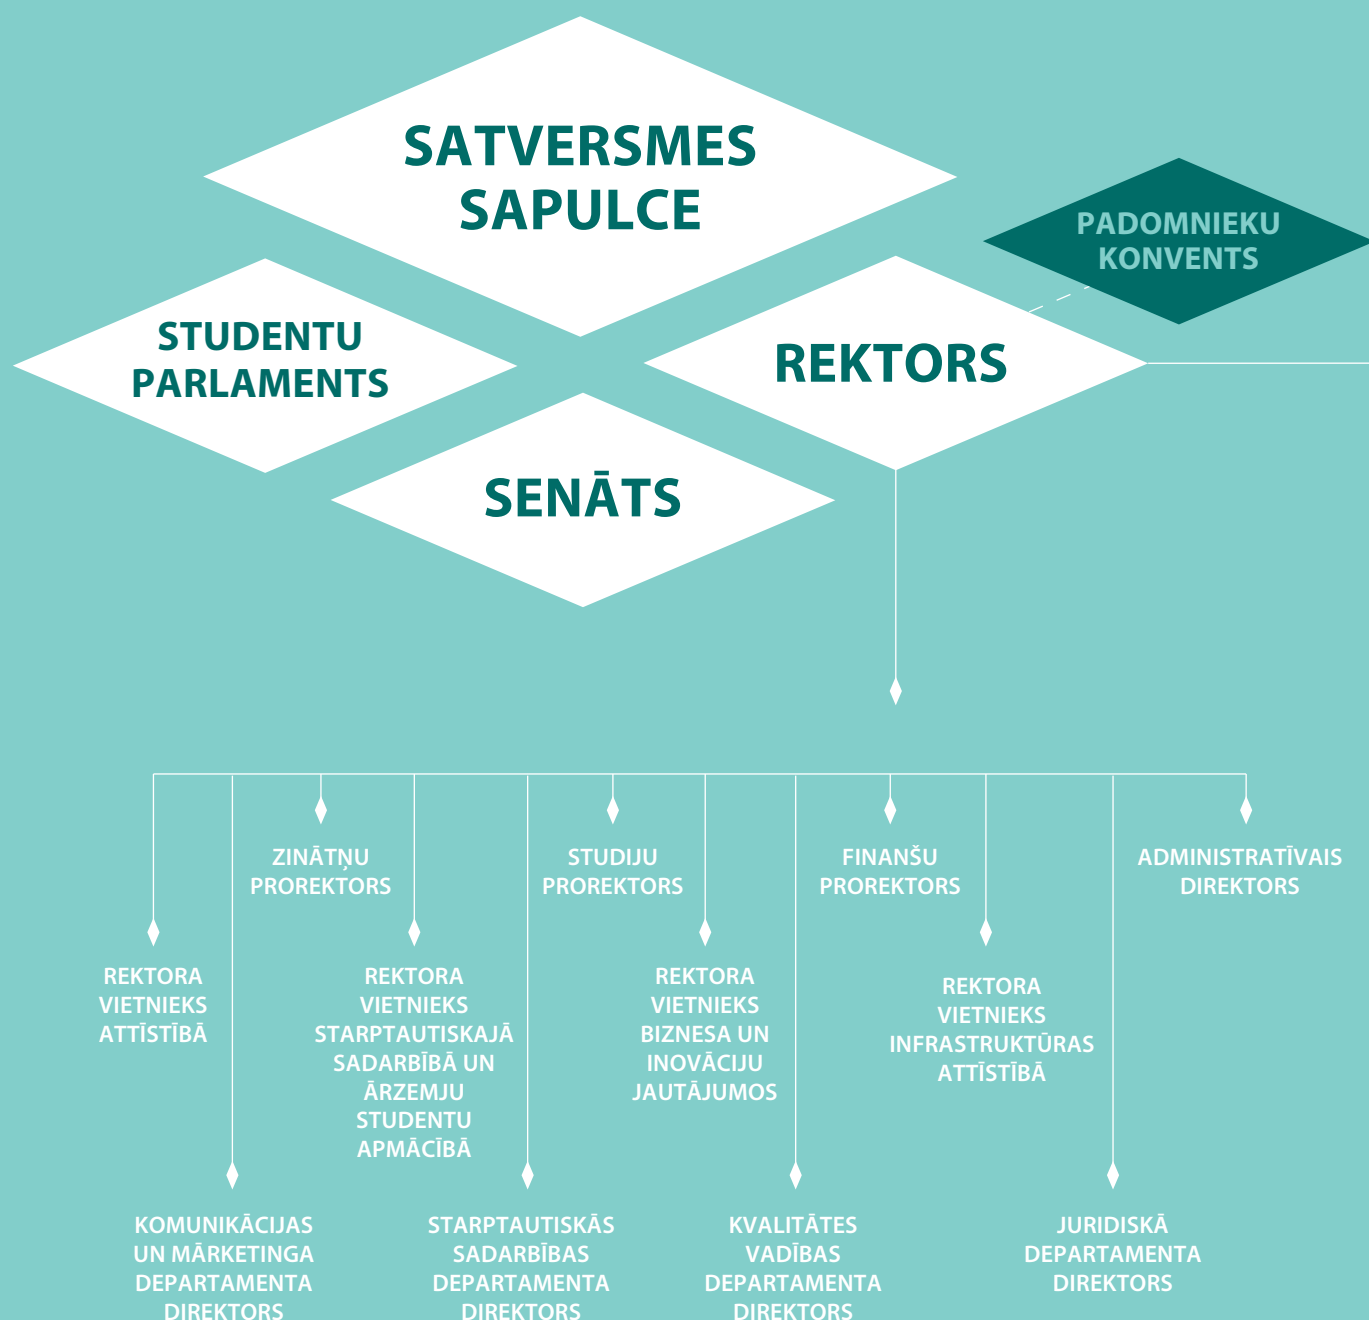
SATVERSMES SAPULCE

PADOMNIEKU KONVENTS

STUDENTU PARLAMENTS

REKTORS

SENĀTS

ZINĀTŅU PROREKTORS

STUDIJU PROREKTORS

FINANŠU PROREKTORS

ADMINISTRATĪVAIS DIREKTORS

REKTORA VIETNIEKS ATTĪSTĪBĀ

REKTORA VIETNIEKS STARPTAUTISKAJĀ SADARBĪBĀ UN ĀRZEMJU STUDENTU APMĀCĪBĀ

REKTORA VIETNIEKS BIZNESA UN INOVĀCIJU JAUTĀJUMOS

REKTORA VIETNIEKS INFRASTRUKTŪRAS ATTĪSTĪBĀ

KOMUNIKĀCIJAS UN MĀRKETINGA DEPARTAMENTA DIREKTORS

STARPTAUTISKĀS SADARBĪBAS DEPARTAMENTA DIREKTORS

KVALITĀTES VADĪBAS DEPARTAMENTA DIREKTORS

JURIDISKĀ DEPARTAMENTA DIREKTORS